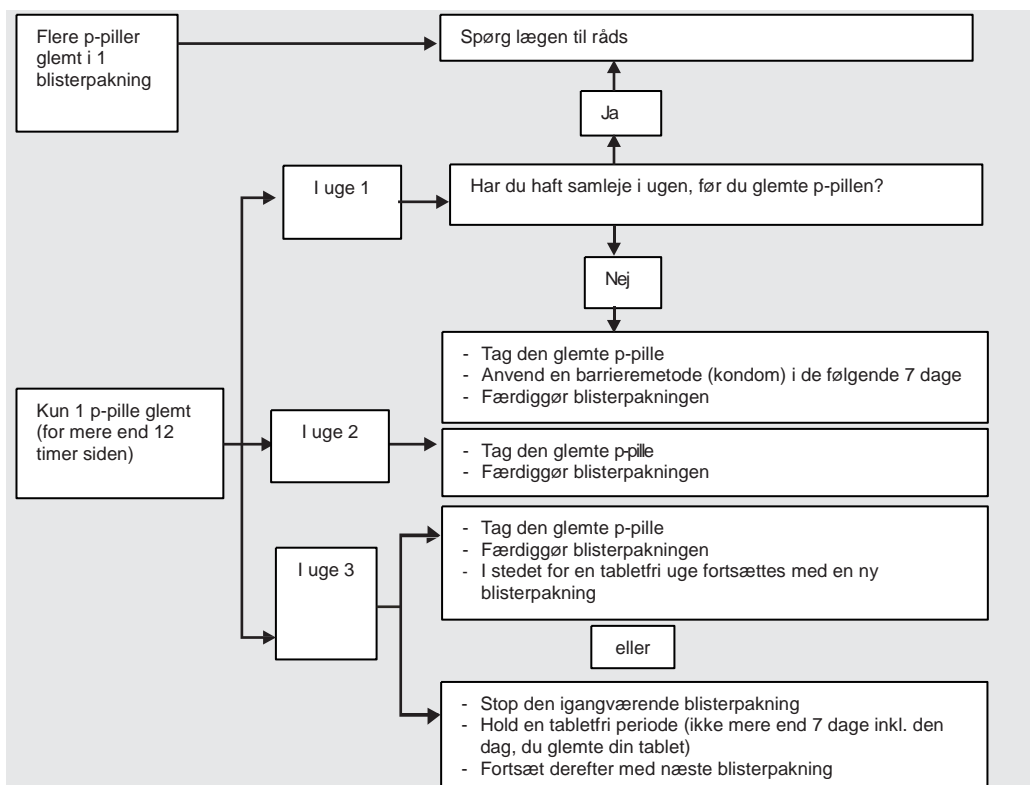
Flere p-piller glemt i 1 blisterpakning

Spørg lægen til råds

Ja

I uge 1

Har du haft samleje i ugen, før du glemte p-pillen?

Nej

- Tag den glemte p-pille
- Anvend en barrieremetode (kondom) i de følgende 7 dage
- Færdiggør blisterpakningen

Kun 1 p-pille glemt (for mere end 12 timer siden)

I uge 2

- Tag den glemte p-pille
- Færdiggør blisterpakningen

I uge 3

- Tag den glemte p-pille
- Færdiggør blisterpakningen
- I stedet for en tabletfri uge fortsættes med en ny blisterpakning

eller

- Stop den igangværende blisterpakning
- Hold en tabletfri periode (ikke mere end 7 dage inkl. den dag, du glemte din tablet)
- Fortsæt derefter med næste blisterpakning